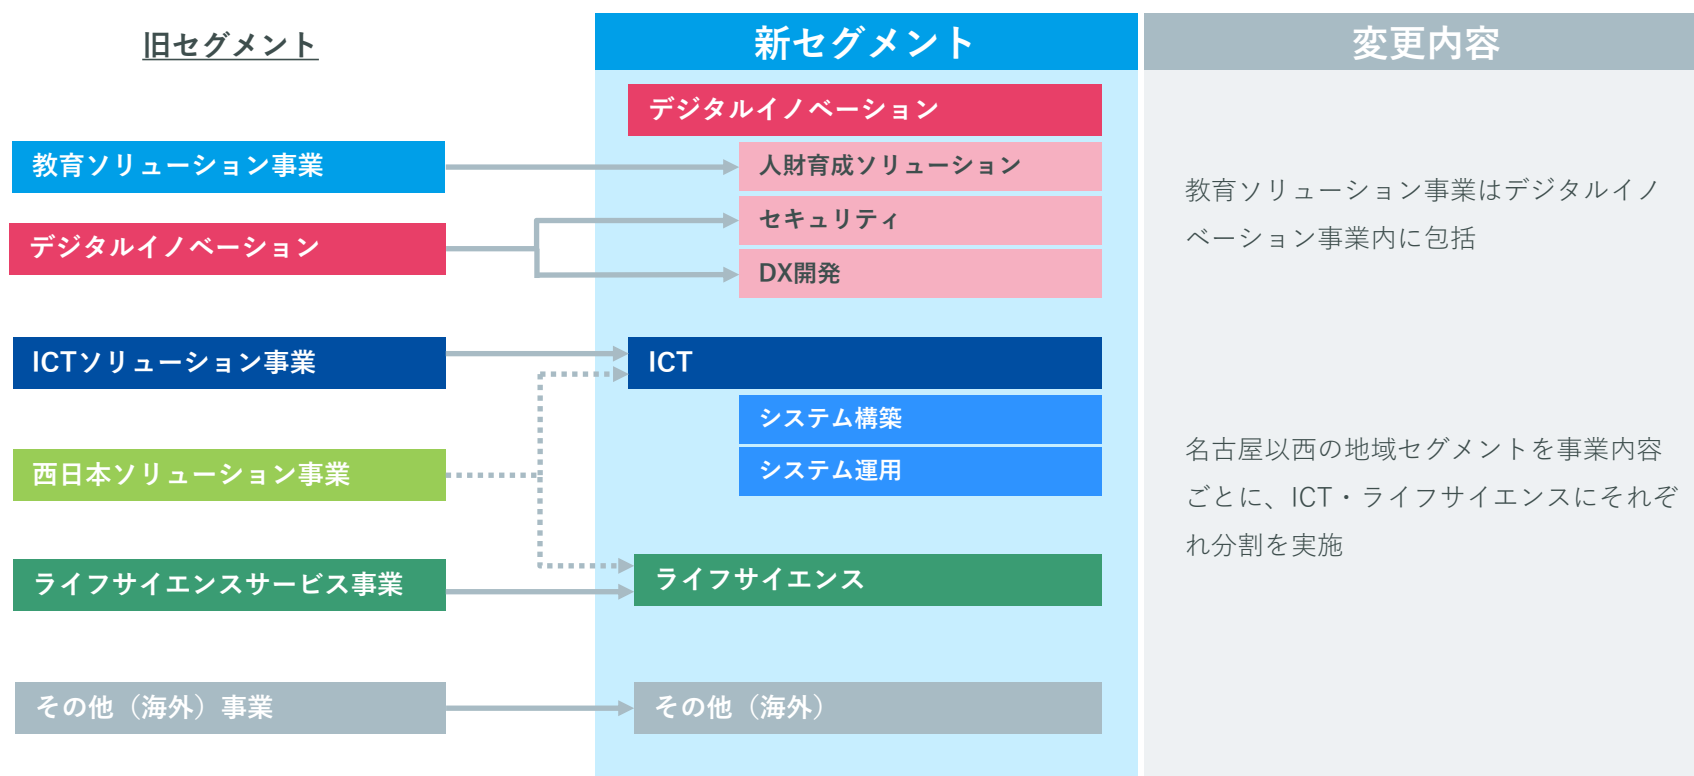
旧セグメント

教育ソリューション事業

デジタルイノベーション

ICTソリューション事業

西日本ソリューション事業

ライフサイエンスサービス事業

その他（海外）事業

新セグメント

デジタルイノベーション

人財育成ソリューション

セキュリティ

DX開発

ICT

システム構築

システム運用

ライフサイエンス

その他（海外）

変更内容

教育ソリューション事業はデジタルイノベーション事業内に包括

名古屋以西の地域セグメントを事業内容ごとに、ICT・ライフサイエンスにそれぞれ分割を実施